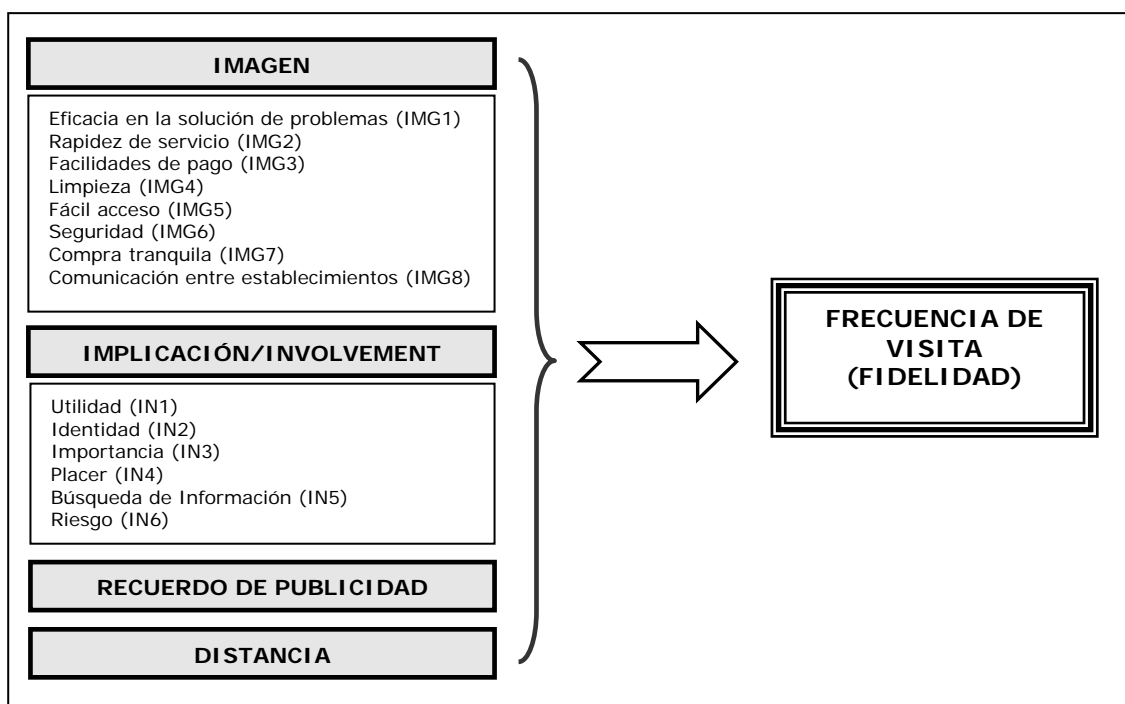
IMAGEN

Eficacia en la solución de problemas (IMG1)
Rapidez de servicio (IMG2)
Facilidades de pago (IMG3)
Limpieza (IMG4)
Fácil acceso (IMG5)
Seguridad (IMG6)
Compra tranquila (IMG7)
Comunicación entre establecimientos (IMG8)

IMPLICACIÓN/INVOLVEMENT

Utilidad (IN1)
Identidad (IN2)
Importancia (IN3)
Placer (IN4)
Búsqueda de Información (IN5)
Riesgo (IN6)

RECUERDO DE PUBLICIDAD

DISTANCIA

FRECUENCIA DE VISITA (FIDELIDAD)